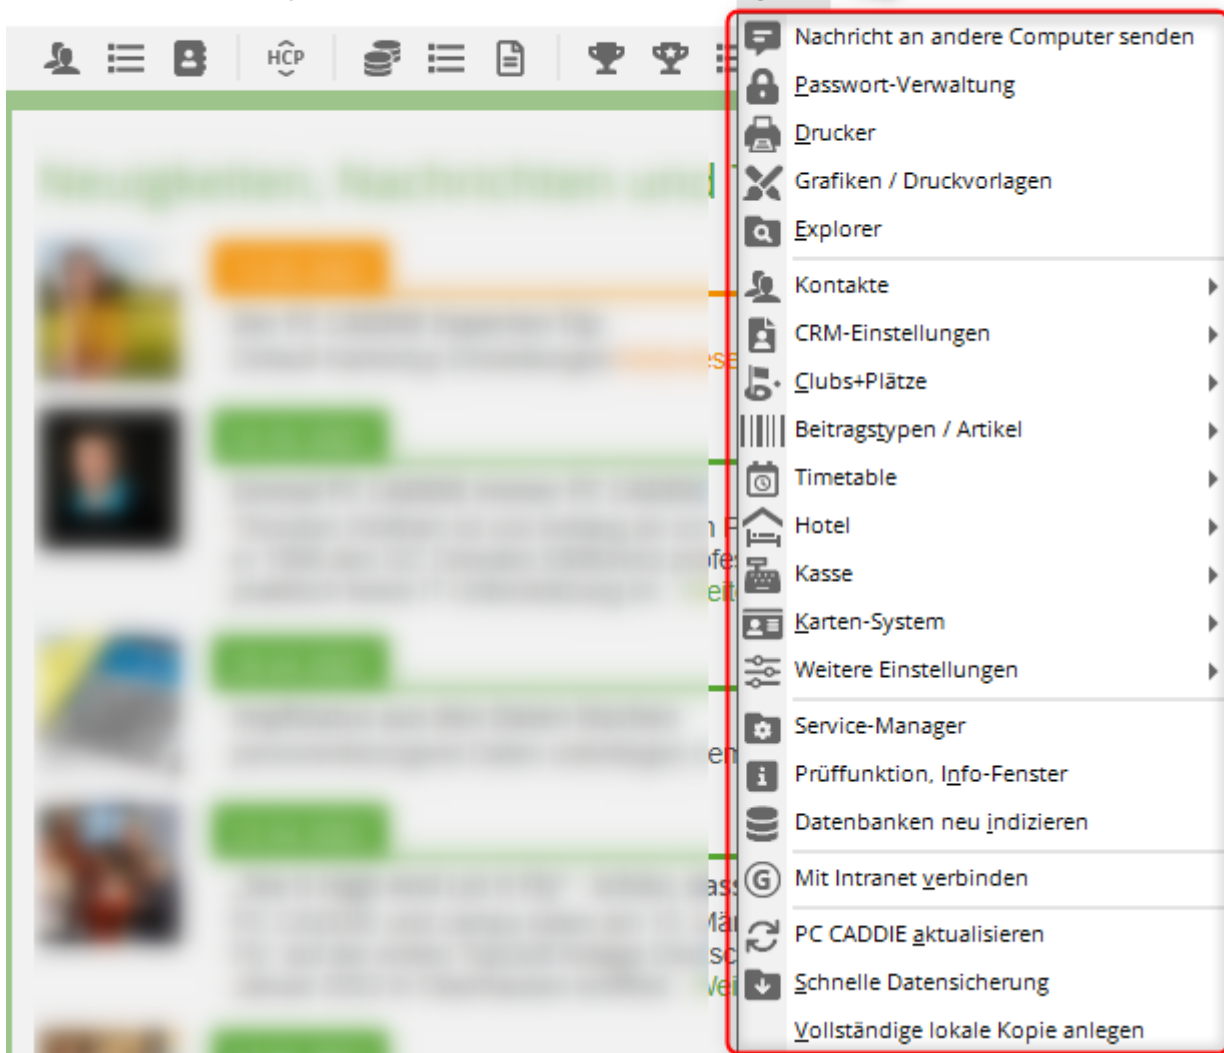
HCP

Nachricht an andere Computer senden
Passwort-Verwaltung
Drucker
Grafiken / Druckvorlagen
Explorer
Kontakte
CRM-Einstellungen
Clubs+Plätze
Beitragstypen / Artikel
Timetable
Hotel
Kasse
Karten-System
Weitere Einstellungen
Service-Manager
Prüffunktion, Info-Fenster
Datenbanken neu indizieren
Mit Intranet verbinden
PC CADDIE aktualisieren
Schnelle Datensicherung
Vollständige lokale Kopie anlegen